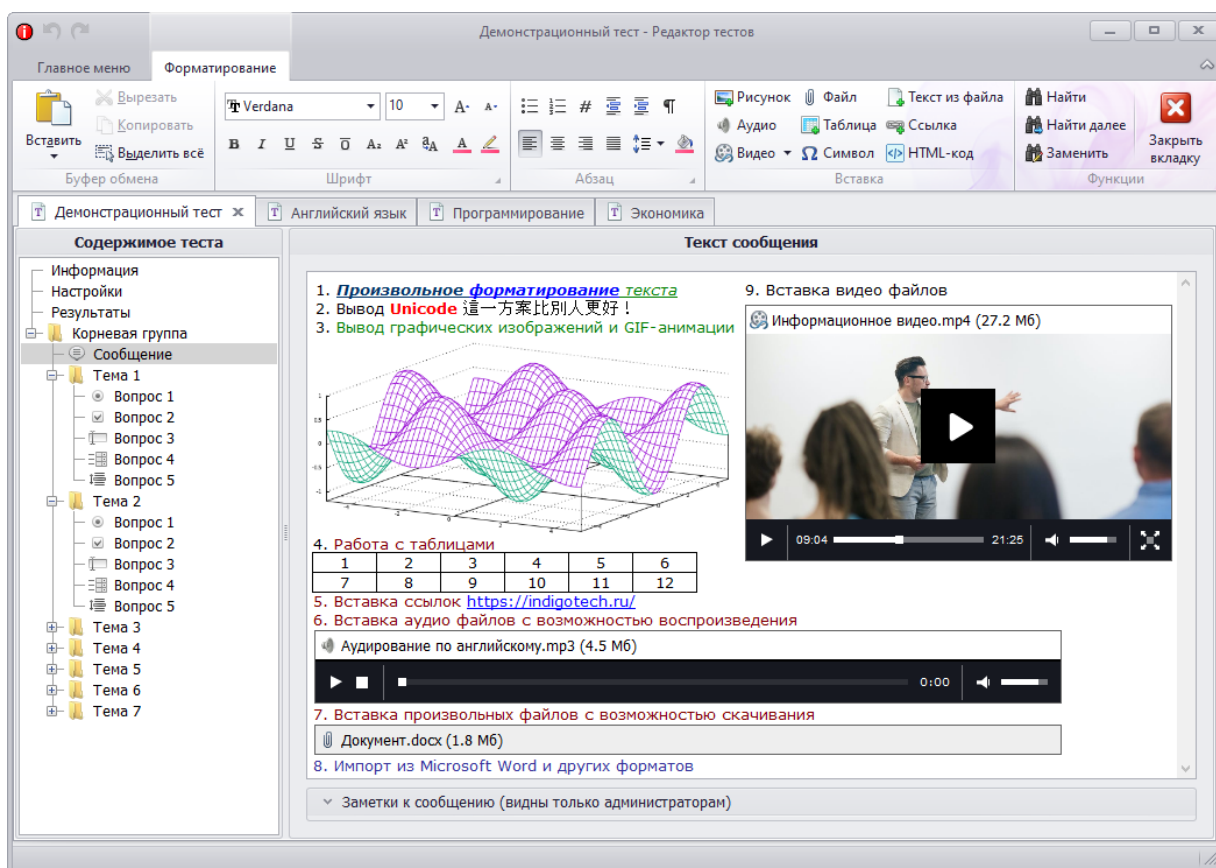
Демонстрационный тест - Редактор тестов

Главное меню
Форматирование

Вставить
Вырезать
Копировать
Выделить всё
Буфер обмена

Verdana
10
B I U S A
Шрифт

Абзац

Рисунок
Файл
Текст из файла
Аудио
Таблица
Ссылка
Видео
Символ
HTML-код
Вставка

Найти
Найти далее
Заменить
Функции

Закрыть вкладку

Демонстрационный тест
Английский язык
Программирование
Экономика

Содержимое теста

Информация
Настройки
Результаты
Корневая группа
Сообщение
Тема 1
Вопрос 1
Вопрос 2
Вопрос 3
Вопрос 4
Вопрос 5
Тема 2
Вопрос 1
Вопрос 2
Вопрос 3
Вопрос 4
Вопрос 5
Тема 3
Тема 4
Тема 5
Тема 6
Тема 7

Текст сообщения

1. Произвольное форматирование текста
2. Вывод Unicode 這一方案比別人更好！
3. Вывод графических изображений и GIF-анимации

4. Работа с таблицами

| 1 | 2 | 3 | 4 | 5 | 6 |
|---|---|---|---|---|---|
| 7 | 8 | 9 | 10 | 11 | 12 |

5. Вставка ссылок https://indigotech.ru/
6. Вставка аудио файлов с возможностью воспроизведения
Аудирование по английскому.mp3 (4.5 Мб)
0:00
7. Вставка произвольных файлов с возможностью скачивания
Документ.docx (1.8 Мб)
8. Импорт из Microsoft Word и других форматов

9. Вставка видео файлов
Информационное видео.mp4 (27.2 Мб)
09:04
21:25

Заметки к сообщению (видны только администраторам)